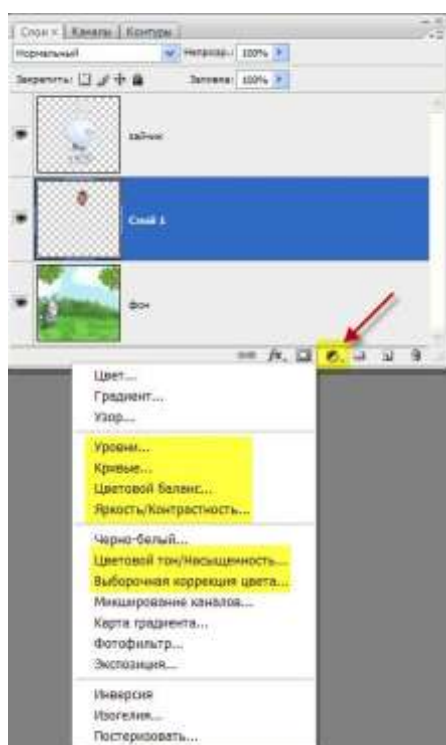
Слои × | Каналы | Контуры

Нормальный | Непрозр.: 100%

Закрепить: | Заливка: 100%

зайчик

Слой 1

фон

Цвет...
Градиент...
Узор...

Уровни...
Кривые...
Цветовой баланс...
Яркость/Контрастность...

Черно-белый...
Цветовой тон/Насыщенность...
Выборочная коррекция цвета...
Микширование каналов...
Карта градиента...
Фотофильтр...
Экспозиция...

Инверсия
Изогелия...
Постеризовать...